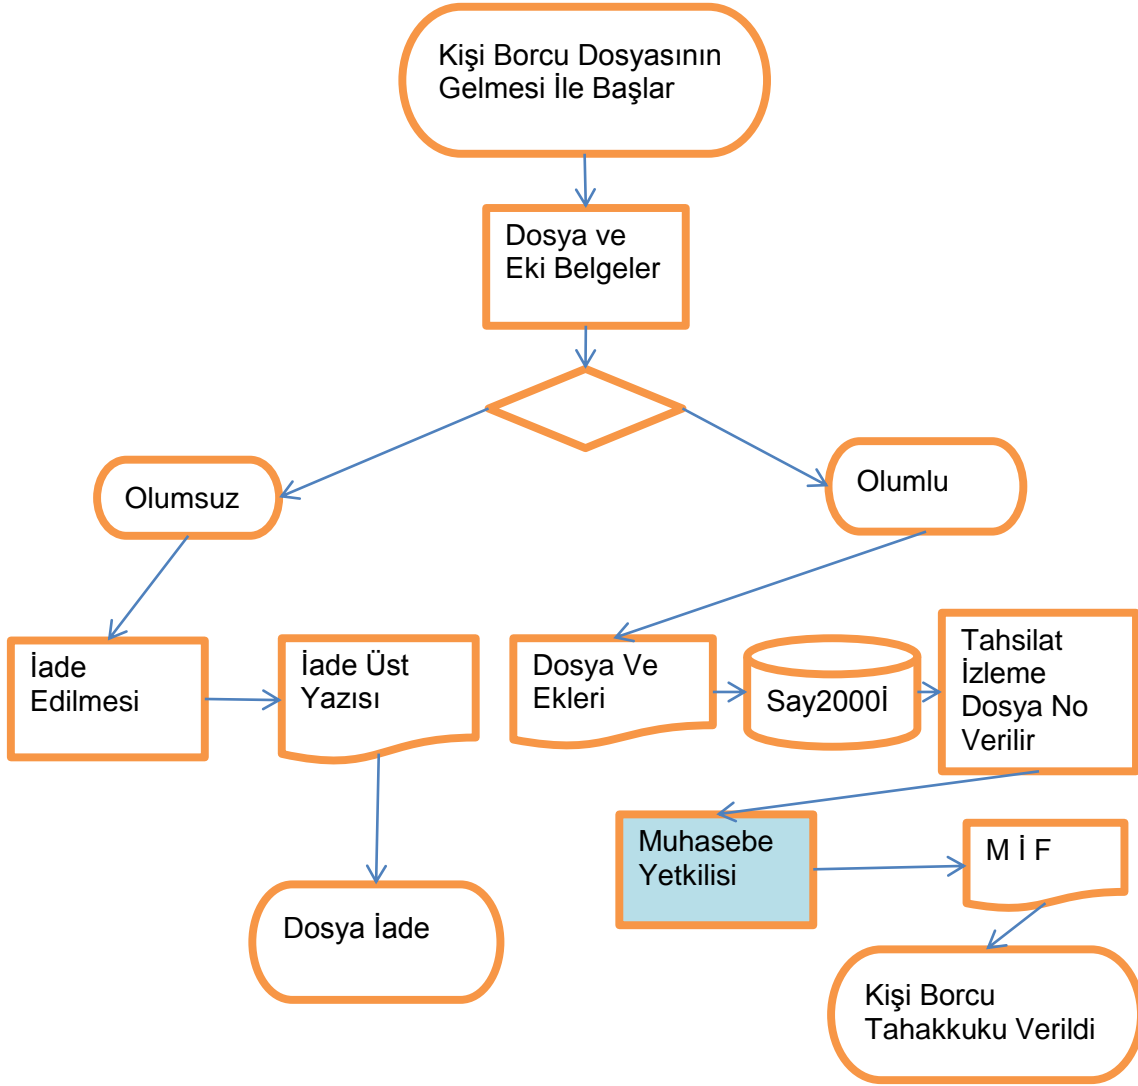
Kişi Borcu Dosyasının Gelmesi İle Başlar

Dosya ve Eki Belgeler

Olumsuz

Olumlu

İade Edilmesi

İade Üst Yazısı

Dosya Ve Ekleri

Say2000İ

Tahsilat İzleme Dosya No Verilir

Dosya İade

Muhasebe Yetkilisi

M İ F

Kişi Borcu Tahakkuku Verildi